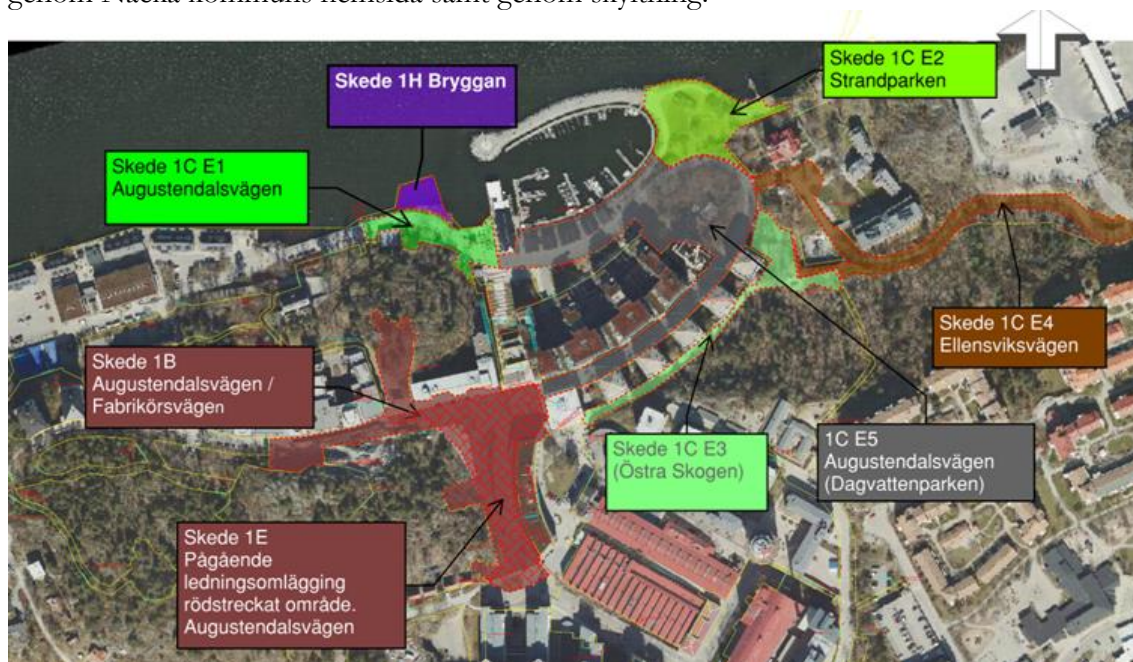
genom Nacka kommuns hemsida samt genom skyltning.

Skede 1H Bryggan

Skede 1C E2
Strandparken

Skede 1C E1
Augustendalsvägen

Skede 1C E4
Ellensviksvägen

Skede 1B
Augustendalsvägen /
Fabrikörsvägen

Skede 1C E3
(Östra Skogen)

1C E5
Augustendalsvägen
(Dagvattenparken)

Skede 1E
Pågående
ledningsomläggning
rödstreckat område.
Augustendalsvägen